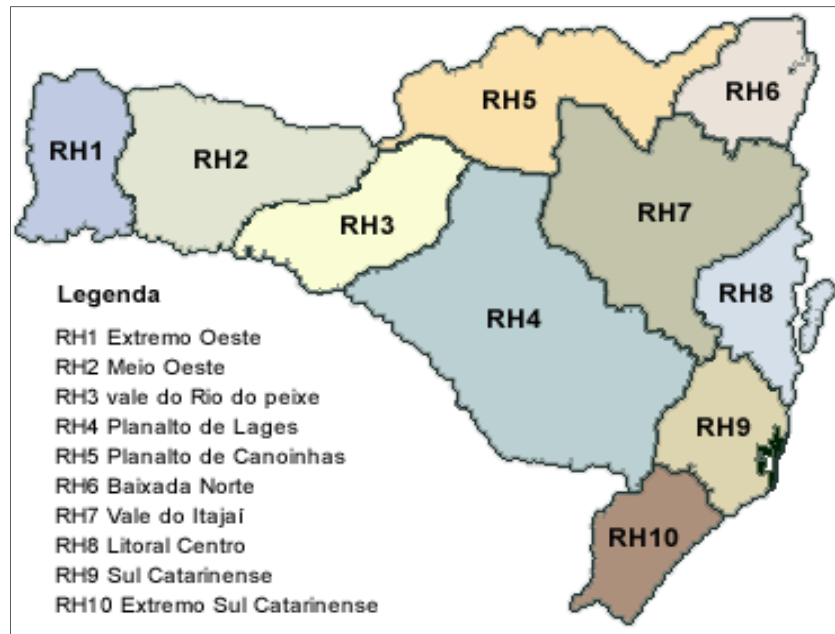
RH5

RH6

RH1

RH2

RH3

RH7

RH8

RH4

RH9

RH10

Legenda

RH1 Extremo Oeste
RH2 Meio Oeste
RH3 vale do Rio do peixe
RH4 Planalto de Lages
RH5 Planalto de Canoinhas
RH6 Baixada Norte
RH7 Vale do Itajaí
RH8 Litoral Centro
RH9 Sul Catarinense
RH10 Extremo Sul Catarinense